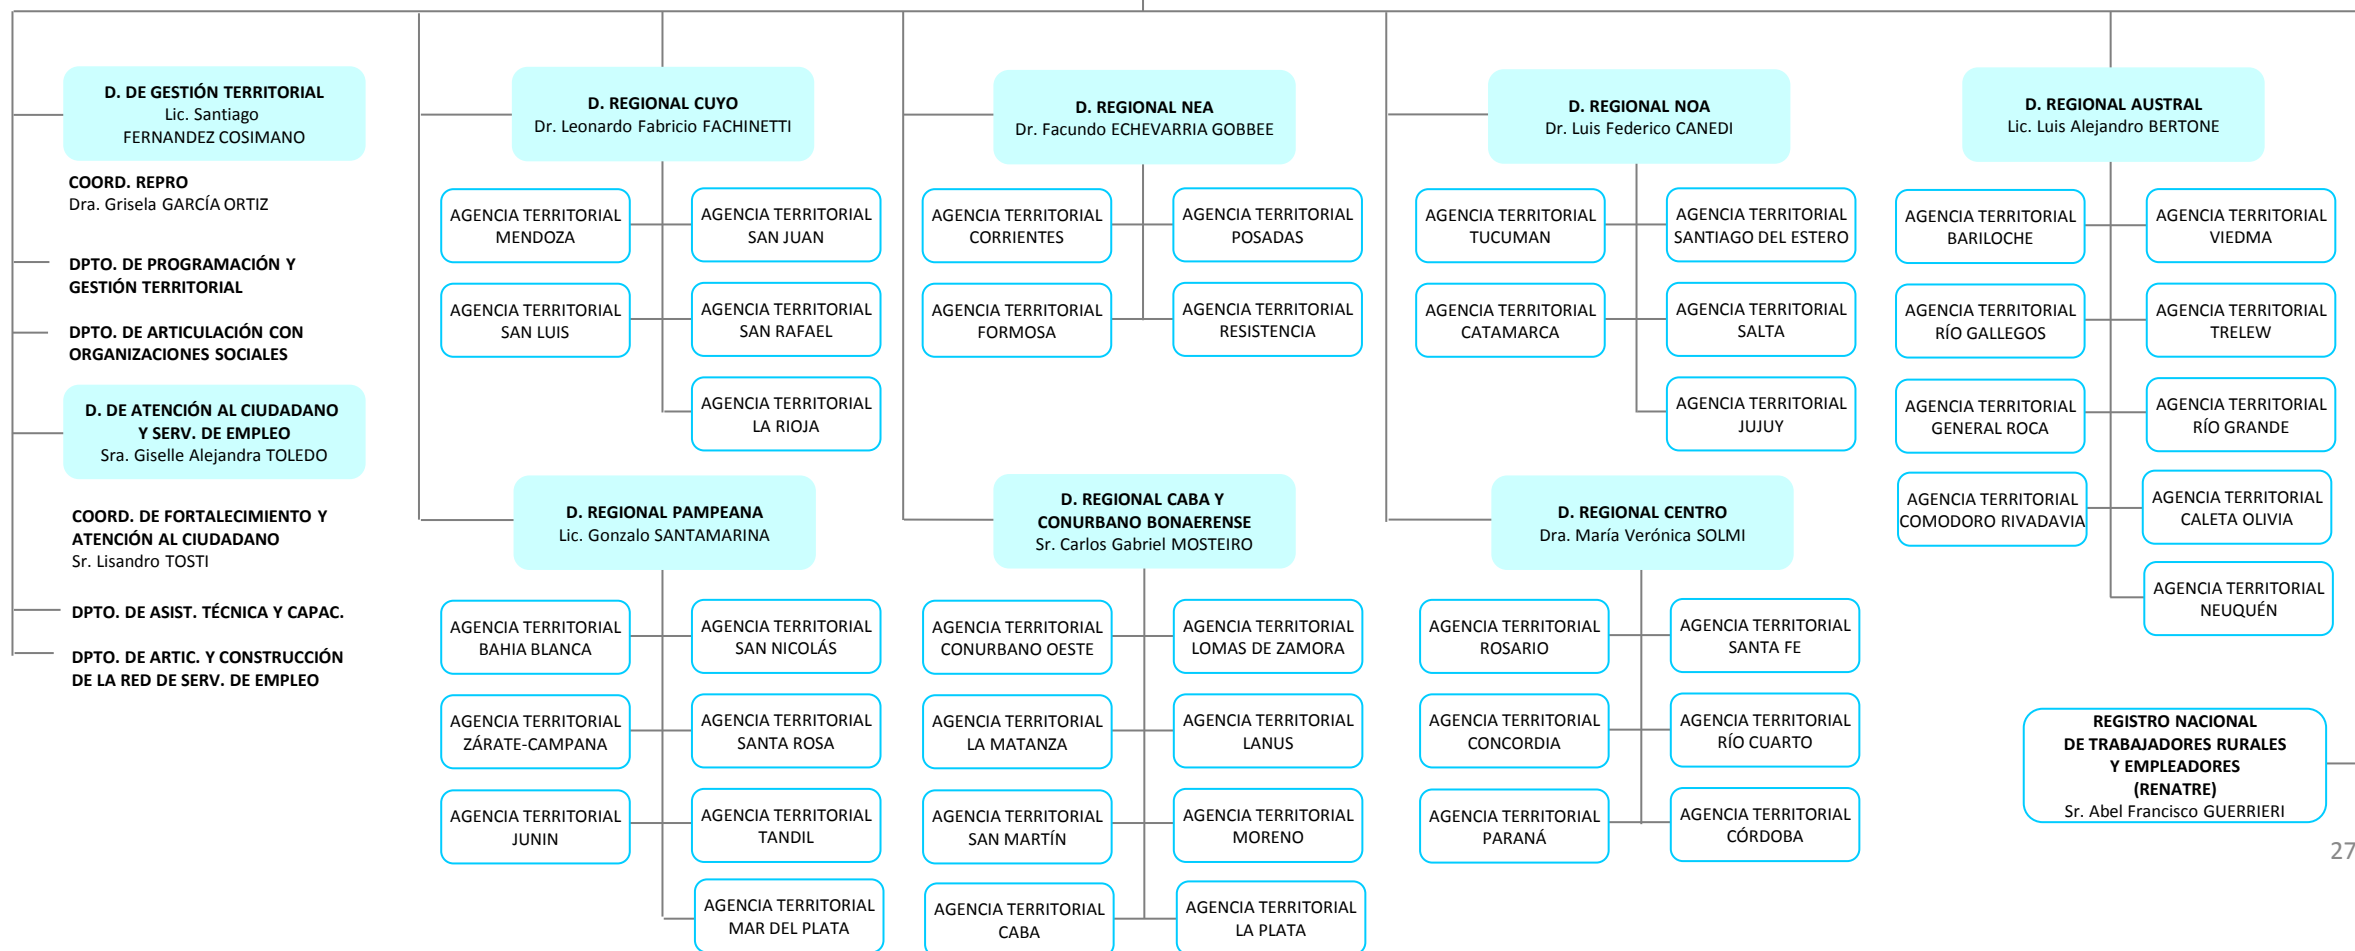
D. DE GESTIÓN TERRITORIAL
Lic. Santiago
FERNANDEZ COSIMANO

COORD. REPRO
Dra. Grisela GARCÍA ORTIZ

DPTO. DE PROGRAMACIÓN Y GESTIÓN TERRITORIAL

DPTO. DE ARTICULACIÓN CON ORGANIZACIONES SOCIALES

D. DE ATENCIÓN AL CIUDADANO Y SERV. DE EMPLEO
Sra. Giselle Alejandra TOLEDO

COORD. DE FORTALECIMIENTO Y ATENCIÓN AL CIUDADANO
Sr. Lisandro TOSTI

DPTO. DE ASIST. TÉCNICA Y CAPAC.

DPTO. DE ARTIC. Y CONSTRUCCIÓN DE LA RED DE SERV. DE EMPLEO

D. REGIONAL CUYO
Dr. Leonardo Fabricio FACHINETTI

AGENCIA TERRITORIAL MENDOZA
AGENCIA TERRITORIAL SAN JUAN
AGENCIA TERRITORIAL SAN LUIS
AGENCIA TERRITORIAL SAN RAFAEL
AGENCIA TERRITORIAL LA RIOJA

D. REGIONAL PAMPEANA
Lic. Gonzalo SANTAMARINA

AGENCIA TERRITORIAL BAHIA BLANCA
AGENCIA TERRITORIAL SAN NICOLÁS
AGENCIA TERRITORIAL ZÁRATE-CAMPANA
AGENCIA TERRITORIAL SANTA ROSA
AGENCIA TERRITORIAL JUNIN
AGENCIA TERRITORIAL TANDIL
AGENCIA TERRITORIAL MAR DEL PLATA

D. REGIONAL NEA
Dr. Facundo ECHEVARRIA GOBBEE

AGENCIA TERRITORIAL CORRIENTES
AGENCIA TERRITORIAL POSADAS
AGENCIA TERRITORIAL FORMOSA
AGENCIA TERRITORIAL RESISTENCIA

D. REGIONAL CABA Y CONURBANO BONAERENSE
Sr. Carlos Gabriel MOSTEIRO

AGENCIA TERRITORIAL CONURBANO OESTE
AGENCIA TERRITORIAL LOMAS DE ZAMORA
AGENCIA TERRITORIAL LA MATANZA
AGENCIA TERRITORIAL LANUS
AGENCIA TERRITORIAL SAN MARTÍN
AGENCIA TERRITORIAL MORENO
AGENCIA TERRITORIAL CABA
AGENCIA TERRITORIAL LA PLATA

D. REGIONAL NOA
Dr. Luis Federico CANEDI

AGENCIA TERRITORIAL TUCUMAN
AGENCIA TERRITORIAL SANTIAGO DEL ESTERO
AGENCIA TERRITORIAL CATAMARCA
AGENCIA TERRITORIAL SALTA
AGENCIA TERRITORIAL JUJUY

D. REGIONAL CENTRO
Dra. María Verónica SOLMI

AGENCIA TERRITORIAL ROSARIO
AGENCIA TERRITORIAL SANTA FE
AGENCIA TERRITORIAL CONCORDIA
AGENCIA TERRITORIAL RÍO CUARTO
AGENCIA TERRITORIAL PARANÁ
AGENCIA TERRITORIAL CÓRDOBA

D. REGIONAL AUSTRAL
Lic. Luis Alejandro BERTONE

AGENCIA TERRITORIAL BARILOCHE
AGENCIA TERRITORIAL VIEDMA
AGENCIA TERRITORIAL RÍO GALLEGOS
AGENCIA TERRITORIAL TRELEW
AGENCIA TERRITORIAL GENERAL ROCA
AGENCIA TERRITORIAL RÍO GRANDE
AGENCIA TERRITORIAL COMODORO RIVADAVIA
AGENCIA TERRITORIAL CALETA OLIVIA
AGENCIA TERRITORIAL NEUQUÉN

REGISTRO NACIONAL DE TRABAJADORES RURALES Y EMPLEADORES (RENATRE)
Sr. Abel Francisco GUERRIERI

27